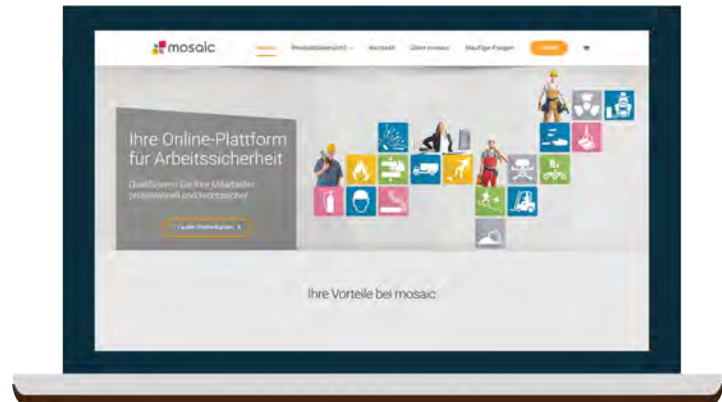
mosaic

Home Produktübersicht Kontakt Über mosaic Häufige Fragen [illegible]

Ihre Online-Plattform für Arbeitssicherheit

Qualifizieren Sie Ihre Mitarbeiter professionell und rechtssicher

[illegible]

Ihre Vorteile bei mosaic